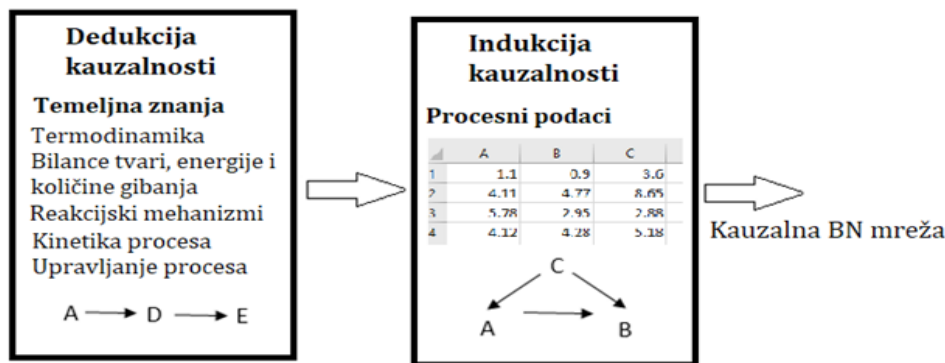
Dedukcija kauzalnosti

Temeljna znanja

Termodinamika
Bilance tvari, energije i količine gibanja
Reakcijski mehanizmi
Kinetika procesa
Upravljanje procesa

A → D → E

Indukcija kauzalnosti

Procesni podaci

|   | A | B | C |
|---|---|---|---|
| 1 | 1.1 | 0.9 | 3.6 |
| 2 | 4.11 | 4.77 | 8.65 |
| 3 | 5.78 | 2.95 | 2.88 |
| 4 | 4.12 | 4.28 | 5.18 |

C
A
B

Kauzalna BN mreža